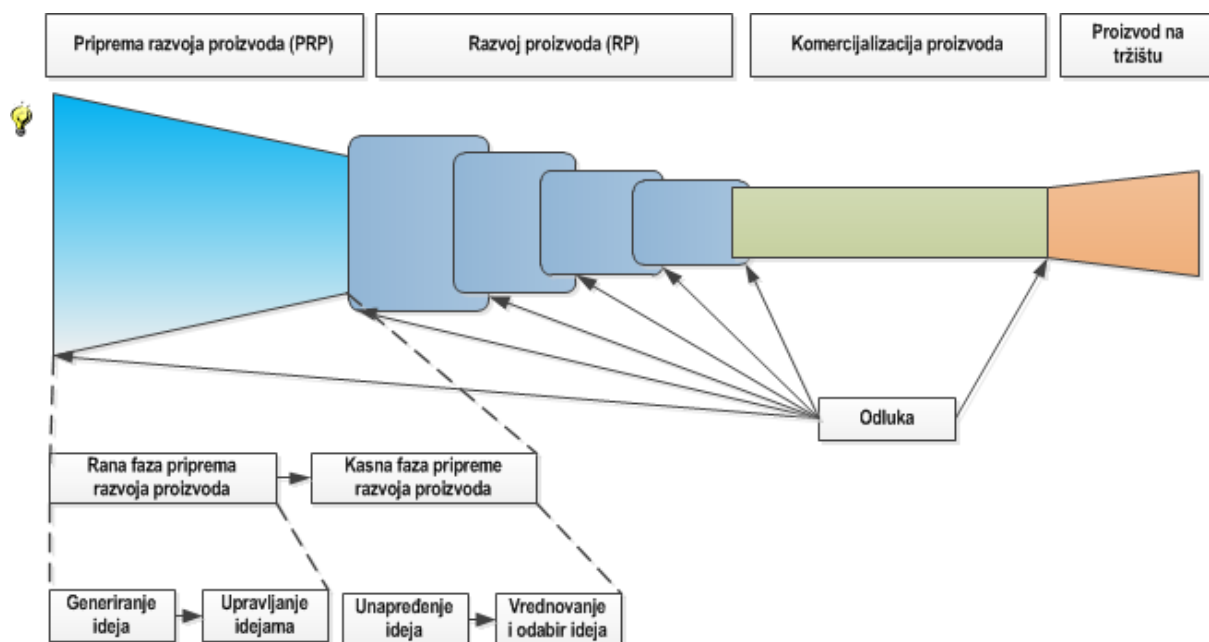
Priprema razvoja proizvoda (PRP)

Razvoj proizvoda (RP)

Komercijalizacija proizvoda

Proizvod na tržištu

Odluka

Rana faza priprema razvoja proizvoda

Kasna faza pripreme razvoja proizvoda

Generiranje ideja

Upravljanje idejama

Unapređenje ideja

Vrednovanje i odabir ideja